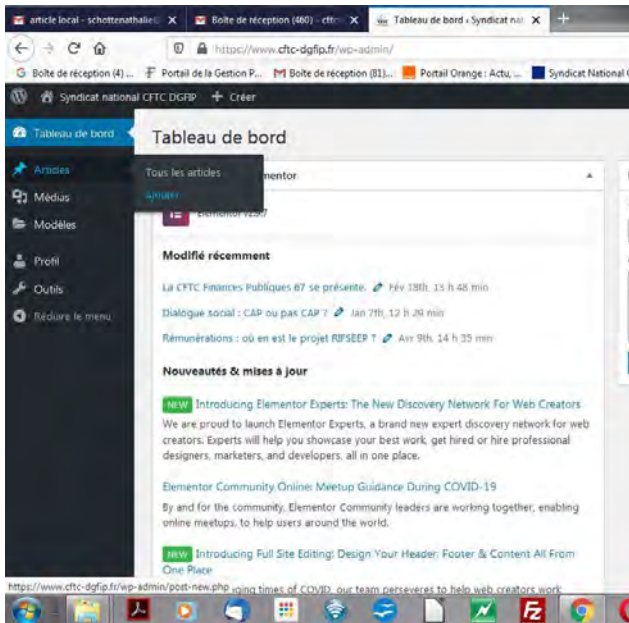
article local - schottenathalie@ X | Boîte de réception (460) - cftc X | Tableau de bord ‹ Syndicat nat X | +

https://www.cftc-dgfip.fr/wp-admin/

Boîte de réception (4) ... | Portail de la Gestion P... | Boîte de réception (81)... | Portail Orange : Actu, ... | Syndicat National

Syndicat national CFTC DGFIP + Créer

Tableau de bord
Articles
Médias
Modèles
Profil
Outils
Réduire le menu

Tous les articles
Ajouter

Tableau de bord

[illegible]mentor

Elementor v2.9.7

Modifié récemment

La CFTC Finances Publiques 67 se présente. Fév 18th, 13 h 48 min

Dialogue social : CAP ou pas CAP ? Jan 7th, 12 h 29 min

Rémunérations : où en est le projet RIFSEEP ? Avr 9th, 14 h 35 min

Nouveautés & mises à jour

NEW Introducing Elementor Experts: The New Discovery Network For Web Creators

We are proud to launch Elementor Experts, a brand new expert discovery network for web creators. Experts will help you showcase your best work, get hired or hire professional designers, marketers, and developers, all in one place.

Elementor Community Online Meetup Guidance During COVID-19

By and for the community, Elementor Community leaders are working together, enabling online meetups, to help users around the world.

NEW Introducing Full Site Editing: Design Your Header, Footer & Content All From One Place

https://www.cftc-dgfip.fr/wp-admin/post-new.php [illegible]ging times of COVID, our team perseveres to help web creators work